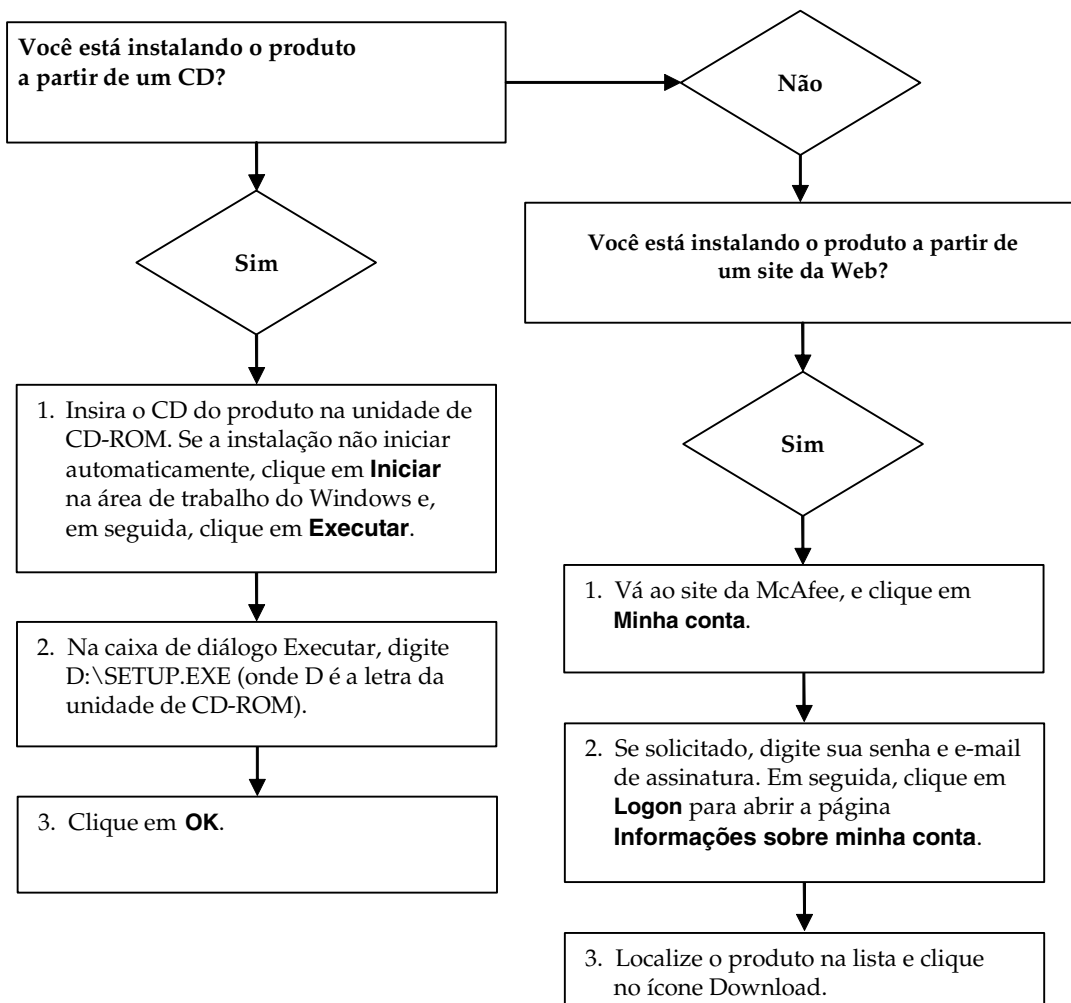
Você está instalando o produto a partir de um CD?

Não

Sim

Você está instalando o produto a partir de um site da Web?

1. Insira o CD do produto na unidade de CD-ROM. Se a instalação não iniciar automaticamente, clique em **Iniciar** na área de trabalho do Windows e, em seguida, clique em **Executar**.

2. Na caixa de diálogo Executar, digite D:\SETUP.EXE (onde D é a letra da unidade de CD-ROM).

3. Clique em **OK**.

Sim

1. Vá ao site da McAfee, e clique em **Minha conta**.

2. Se solicitado, digite sua senha e e-mail de assinatura. Em seguida, clique em **Logon** para abrir a página **Informações sobre minha conta**.

3. Localize o produto na lista e clique no ícone Download.